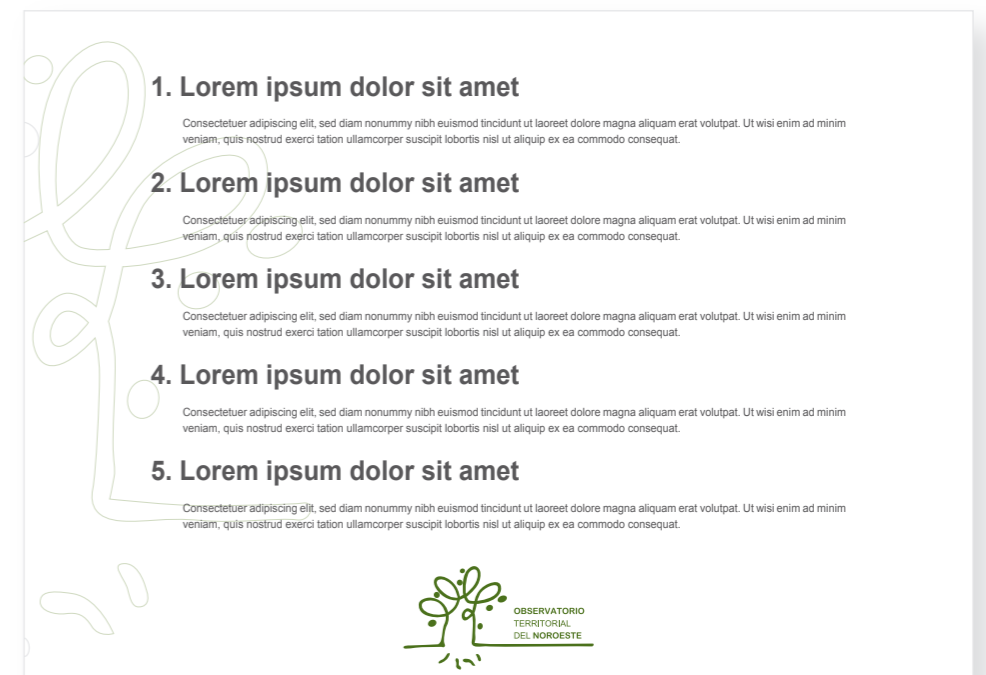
1. Lorem ipsum dolor sit amet

Consectetuer adipiscing elit, sed diam nonummy nibh euismod tincidunt ut laoreet dolore magna aliquam erat volutpat. Ut wisi enim ad minim veniam, quis nostrud exerci tation ullamcorper suscipit lobortis nisl ut aliquip ex ea commodo consequat.

2. Lorem ipsum dolor sit amet

Consectetuer adipiscing elit, sed diam nonummy nibh euismod tincidunt ut laoreet dolore magna aliquam erat volutpat. Ut wisi enim ad minim veniam, quis nostrud exerci tation ullamcorper suscipit lobortis nisl ut aliquip ex ea commodo consequat.

3. Lorem ipsum dolor sit amet

Consectetuer adipiscing elit, sed diam nonummy nibh euismod tincidunt ut laoreet dolore magna aliquam erat volutpat. Ut wisi enim ad minim veniam, quis nostrud exerci tation ullamcorper suscipit lobortis nisl ut aliquip ex ea commodo consequat.

4. Lorem ipsum dolor sit amet

Consectetuer adipiscing elit, sed diam nonummy nibh euismod tincidunt ut laoreet dolore magna aliquam erat volutpat. Ut wisi enim ad minim veniam, quis nostrud exerci tation ullamcorper suscipit lobortis nisl ut aliquip ex ea commodo consequat.

5. Lorem ipsum dolor sit amet

Consectetuer adipiscing elit, sed diam nonummy nibh euismod tincidunt ut laoreet dolore magna aliquam erat volutpat. Ut wisi enim ad minim veniam, quis nostrud exerci tation ullamcorper suscipit lobortis nisl ut aliquip ex ea commodo consequat.

OBSERVATORIO
TERRITORIAL
DEL NOROESTE